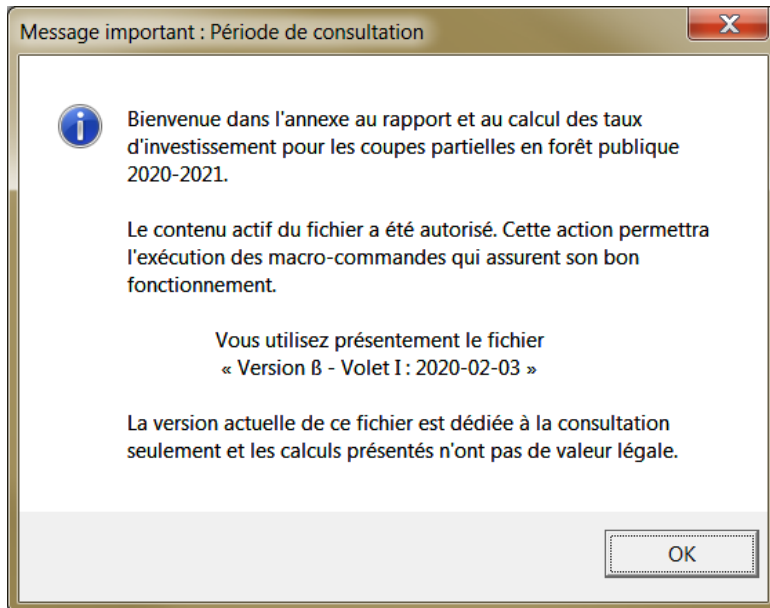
Message important : Période de consultation

X

Bienvenue dans l'annexe au rapport et au calcul des taux d'investissement pour les coupes partielles en forêt publique 2020-2021.

Le contenu actif du fichier a été autorisé. Cette action permettra l'exécution des macro-commandes qui assurent son bon fonctionnement.

Vous utilisez présentement le fichier
« Version ß - Volet I : 2020-02-03 »

La version actuelle de ce fichier est dédiée à la consultation seulement et les calculs présentés n'ont pas de valeur légale.

OK